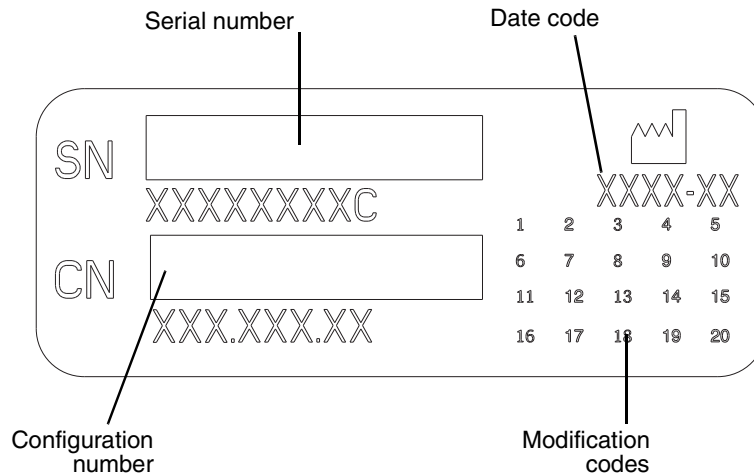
Serial number

Date code

SN

XXXXXXXXC

XXXX-XX

CN

XXX.XXX.XX

| 1 | 2 | 3 | 4 | 5 |
|---|---|---|---|---|
| 6 | 7 | 8 | 9 | 10 |
| 11 | 12 | 13 | 14 | 15 |
| 16 | 17 | 18 | 19 | 20 |

Configuration number

Modification codes